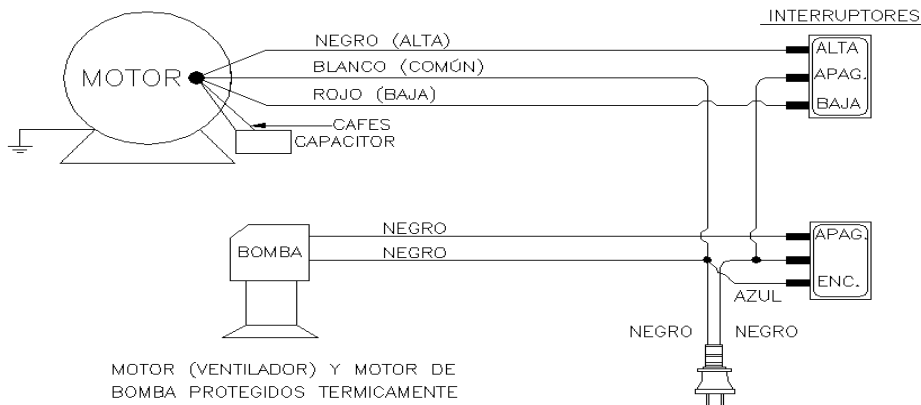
INTERRUPTORES

MOTOR

NEGRO (ALTA)

BLANCO (COMÚN)

ROJO (BAJA)

ALTA

APAG.

BAJA

CAFES

CAPACITOR

BOMBA

NEGRO

NEGRO

APAG.

ENC.

AZUL

NEGRO

NEGRO

MOTOR (VENTILADOR) Y MOTOR DE BOMBA PROTEGIDOS TERMICAMENTE